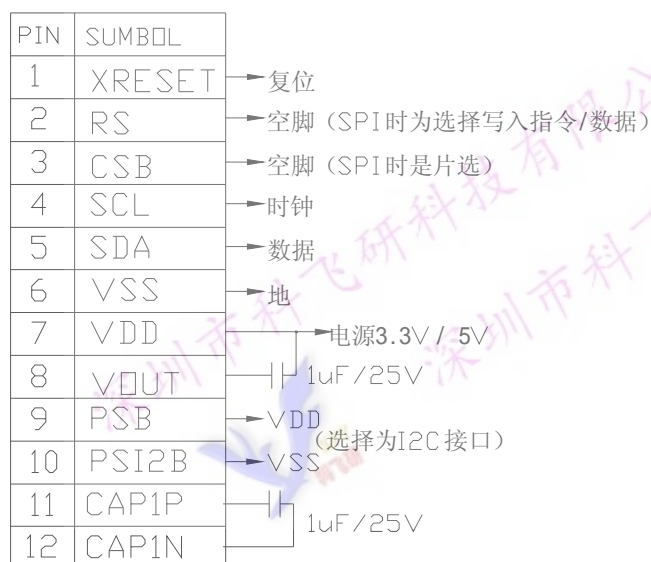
| PIN | SUMBOL |
|---|---|
| 1 | XRESET |
| 2 | RS |
| 3 | CSB |
| 4 | SCL |
| 5 | SDA |
| 6 | VSS |
| 7 | VDD |
| 8 | VOUT |
| 9 | PSB |
| 10 | PSI2B |
| 11 | CAP1P |
| 12 | CAP1N |

复位

空脚（SPI时为选择写入指令/数据）

空脚（SPI时是片选）

时钟

数据

地

电源3.3V / 5V

1uF/25V

VDD

（选择为I2C接口）

VSS

1uF/25V

深圳市科飞研科技有限公司 深圳市科